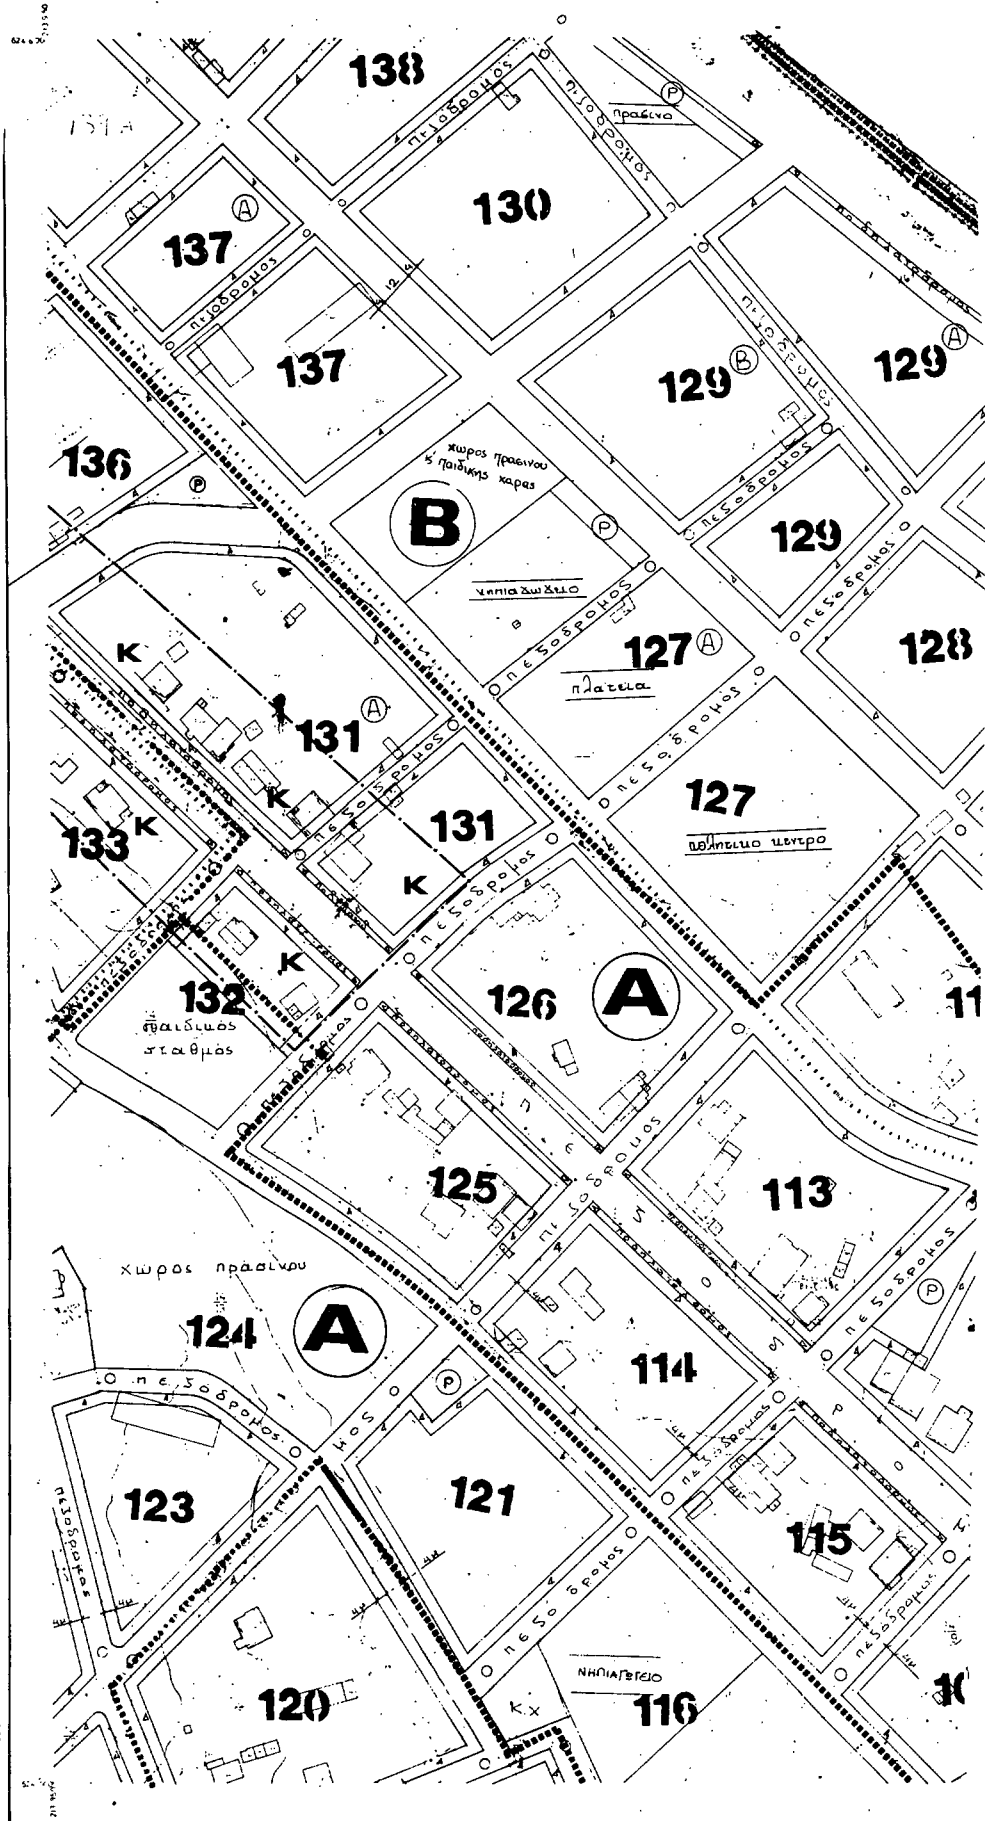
138
πεζοδρομος
πεζοδρομος
Ⓟ
πρασινο
130
137 Ⓐ
πεζοδρομος
137
12
πεζοδρομος
129 Ⓑ
129 Ⓐ
πεζοδρομος
136
Ⓟ
χωρος πρασινου & παιδικης χαρας
Ⓑ
Ⓟ
πεζοδρομος
129
πεζοδρομος
νηπιαγωγειο
πεζοδρομος
127 Ⓐ
128
K
πλατεια
131 Ⓐ
πεζοδρομος
πεζοδρομος
K
127
133 K
131
πολιτιστικο κεντρο
K
πεζοδρομος
K
126
Ⓐ
11
132
παιδικος σταθμος
πεζοδρομος
125
113
πεζοδρομος
χωρος πρασινου
124
Ⓐ
Ⓟ
πεζοδρομος
Ⓟ
114
πεζοδρομος
123
121
πεζοδρομος
115
πεζοδρομος
πεζοδρομος
πεζοδρομος
ΝΗΠΙΑΓΕΙΟ
120
K.X
116
10